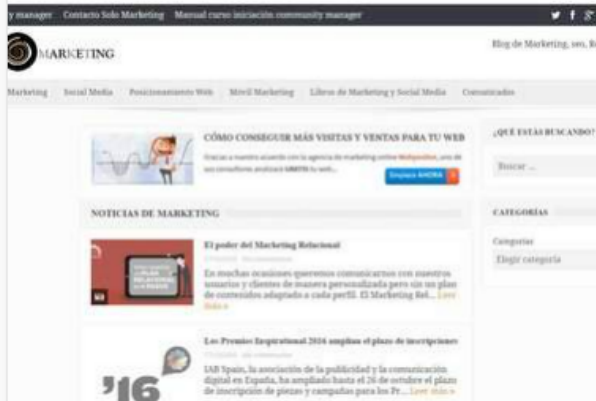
y manager Contacto Solo Marketing Manual curso iniciación community manager

MARKETING

Blog de Marketing, seo, R

Marketing Social Media Posicionamiento Web Móvil Marketing Libros de Marketing y Social Media Comunicados

CÓMO CONSEGUIR MÁS VISITAS Y VENTAS PARA TU WEB

Gracias a nuestro acuerdo con la agencia de marketing online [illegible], uno de sus consultores analizará GRATIS tu web...

Empieza AHORA

¿QUÉ ESTÁS BUSCANDO?

Buscar ...

NOTICIAS DE MARKETING

CATEGORÍAS

Categorías

Elegir categoría

El poder del Marketing Relacional

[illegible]

En muchas ocasiones queremos comunicarnos con nuestros usuarios y clientes de manera personalizada pero sin un plan de contenidos adaptado a cada perfil. El Marketing Rel... Leer más »

Los Premios Inspirational 2016 amplían el plazo de inscripciones

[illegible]

IAB Spain, la asociación de la publicidad y la comunicación digital en España, ha ampliado hasta el 26 de octubre el plazo de inscripción de piezas y campañas para los Pr... Leer más »

'16